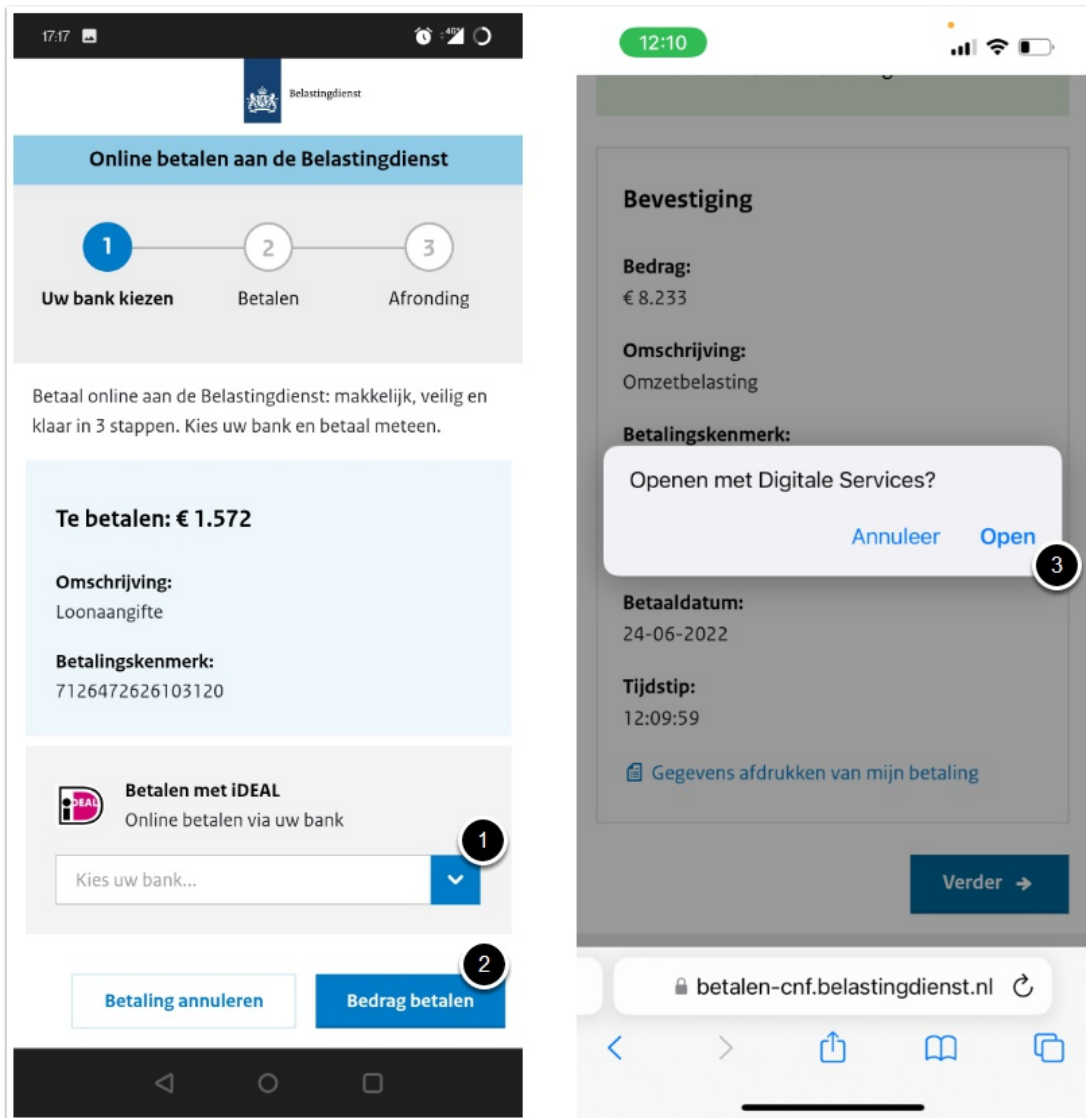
17:17

Belastingdienst

Online betalen aan de Belastingdienst

1 Uw bank kiezen
2 Betalen
3 Afronding

Betaal online aan de Belastingdienst: makkelijk, veilig en klaar in 3 stappen. Kies uw bank en betaal meteen.

Te betalen: € 1.572

Omschrijving:
Loonaangifte

Betalingskenmerk:
7126472626103120

iDEAL
Betalen met iDEAL
Online betalen via uw bank

1

Kies uw bank...

2

Betaling annuleren
Bedrag betalen

12:10

Bevestiging

Bedrag:
€ 8.233

Omschrijving:
Omzetbelasting

Betalingskenmerk:

Openen met Digitale Services?

Annuleer
Open

3

Betaaldatum:
24-06-2022

Tijdstip:
12:09:59

Gegevens afdrukken van mijn betaling

Verder

betalen-cnf.belastingdienst.nl